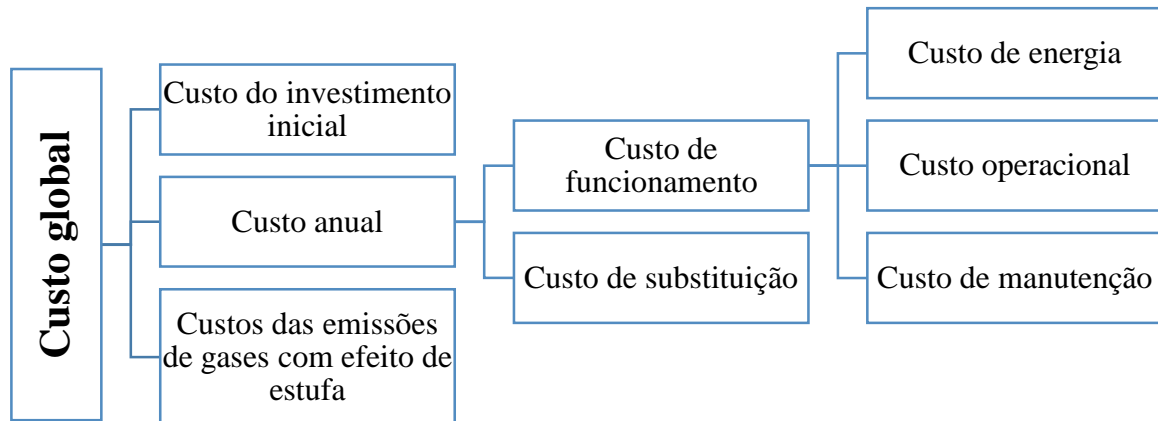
Custo global

Custo do investimento inicial

Custo anual

Custos das emissões de gases com efeito de estufa

Custo de funcionamento

Custo de substituição

Custo de energia

Custo operacional

Custo de manutenção